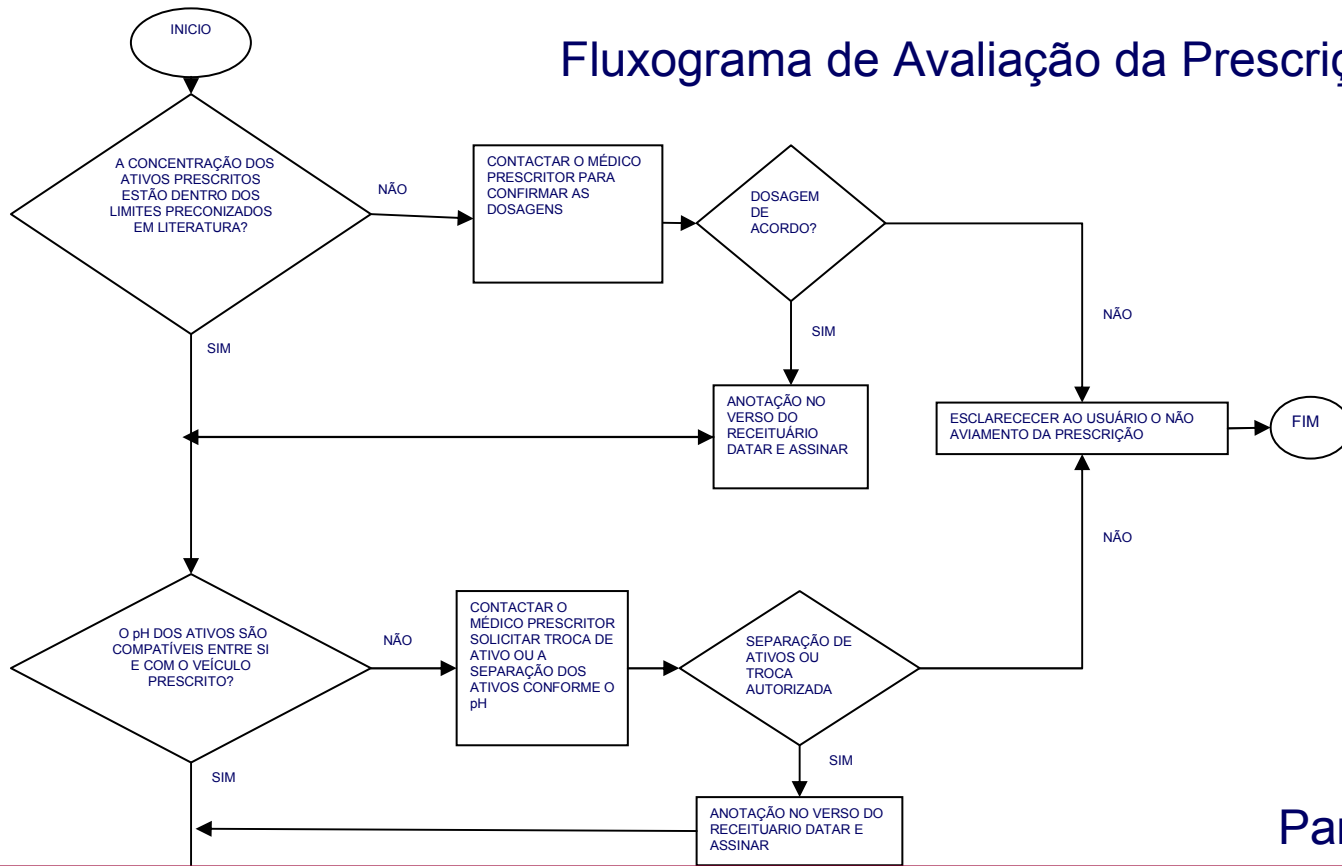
INICIO

Fluxograma de Avaliação da Prescriç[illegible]

A CONCENTRAÇÃO DOS ATIVOS PRESCRITOS ESTÃO DENTRO DOS LIMITES PRECONIZADOS EM LITERATURA?

NÃO

CONTACTAR O MÉDICO PRESCRITOR PARA CONFIRMAR AS DOSAGENS

DOSAGEM DE ACORDO?

NÃO

SIM

SIM

ANOTAÇÃO NO VERSO DO RECEITUÁRIO DATAR E ASSINAR

ESCLARECECER AO USUÁRIO O NÃO AVIAMENTO DA PRESCRIÇÃO

FIM

NÃO

O pH DOS ATIVOS SÃO COMPATÍVEIS ENTRE SI E COM O VEÍCULO PRESCRITO?

NÃO

CONTACTAR O MÉDICO PRESCRITOR SOLICITAR TROCA DE ATIVO OU A SEPARAÇÃO DOS ATIVOS CONFORME O pH

SEPARAÇÃO DE ATIVOS OU TROCA AUTORIZADA

SIM

SIM

ANOTAÇÃO NO VERSO DO RECEITUARIO DATAR E ASSINAR

Par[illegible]